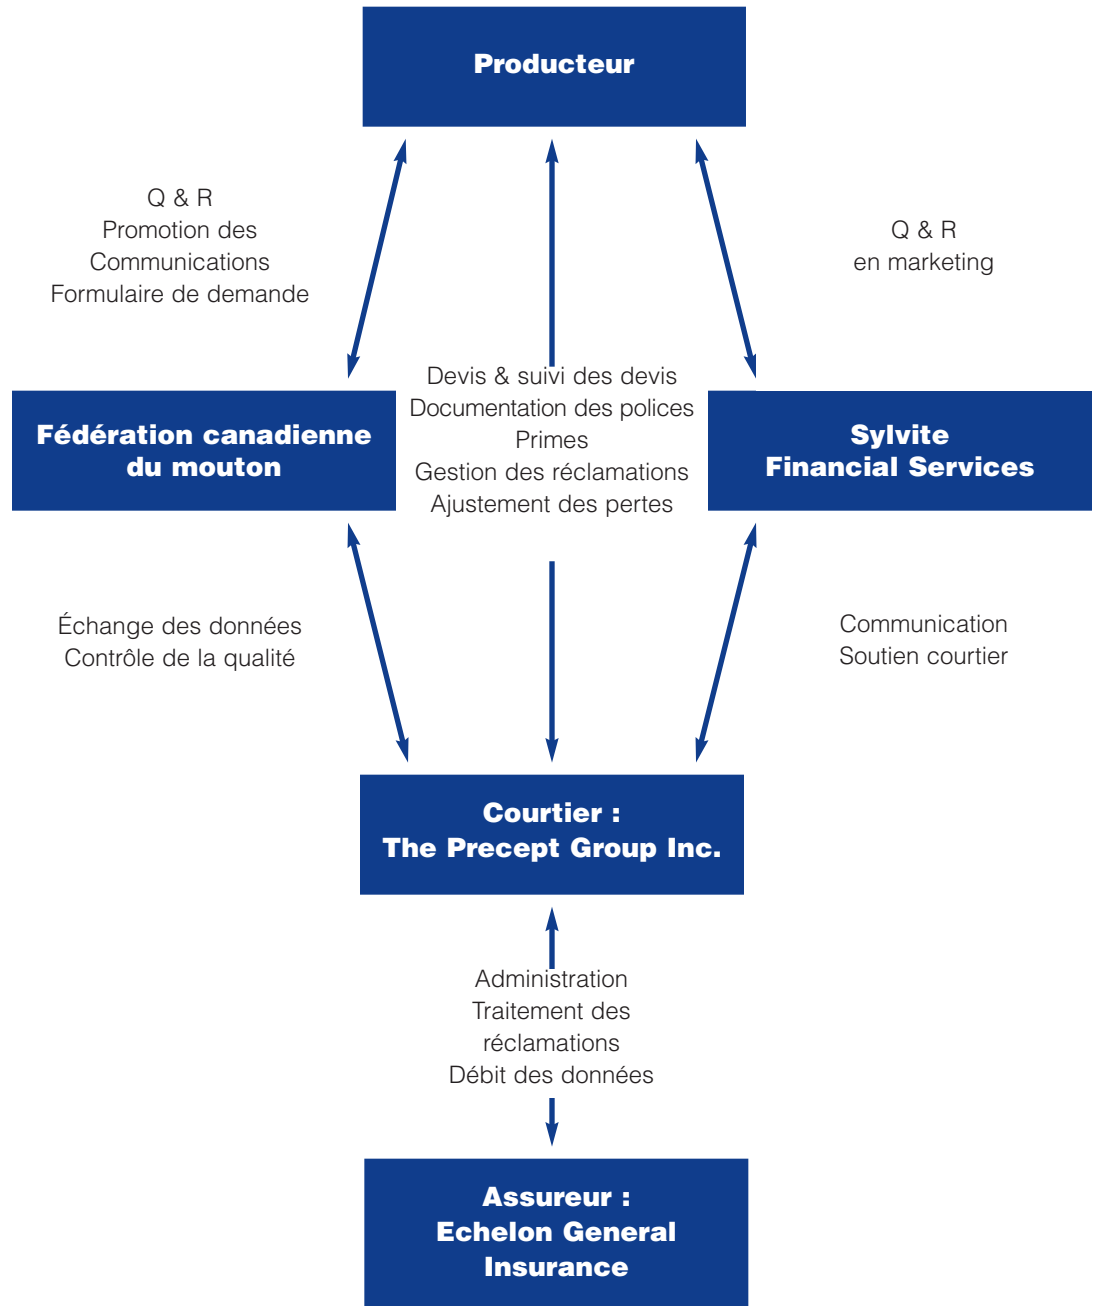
Producteur

Q & R
Promotion des
Communications
Formulaire de demande

Q & R
en marketing

Fédération canadienne
du mouton

Devis & suivi des devis
Documentation des polices
Primes
Gestion des réclamations
Ajustement des pertes

Sylvite
Financial Services

Échange des données
Contrôle de la qualité

Communication
Soutien courtier

Courtier :
The Precept Group Inc.

Administration
Traitement des
réclamations
Débit des données

Assureur :
Echelon General
Insurance